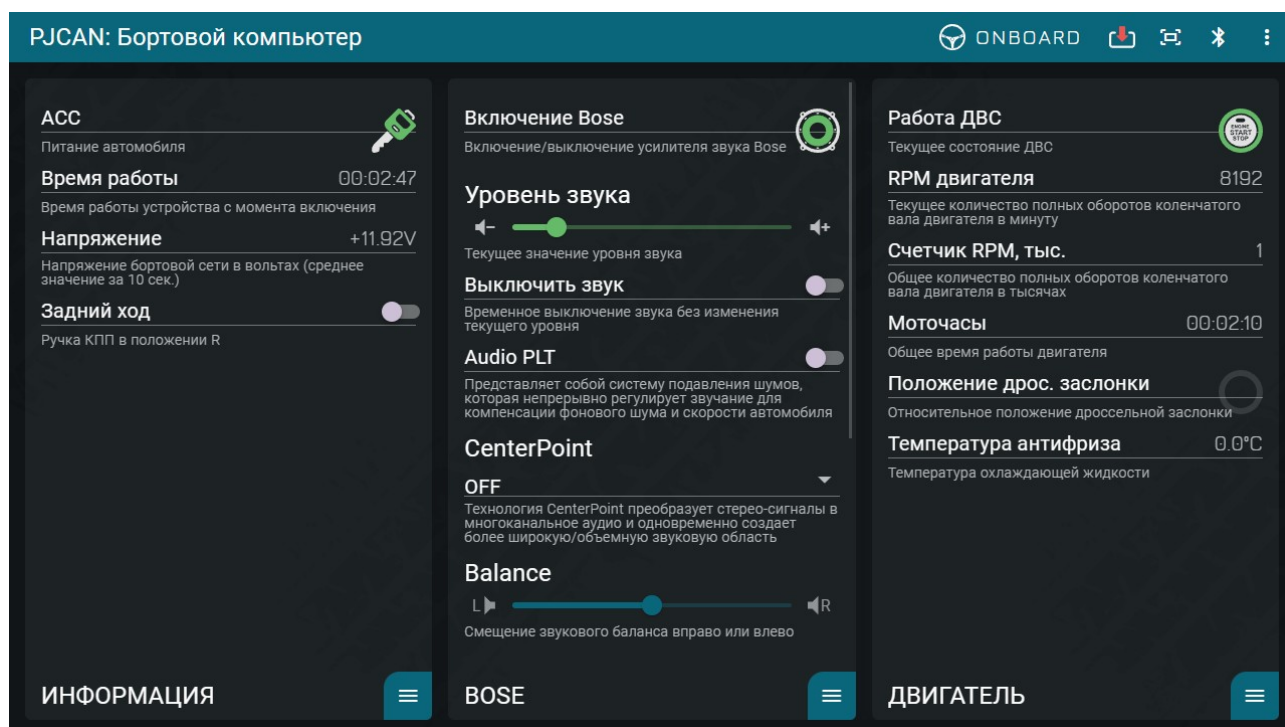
PJCAN: Бортовой компьютер

ONBOARD

ACC
Питание автомобиля

Время работы 00:02:47
Время работы устройства с момента включения

Напряжение +11.92V
Напряжение бортовой сети в вольтах (среднее значение за 10 сек.)

Задний ход
Ручка КПП в положении R

ИНФОРМАЦИЯ

Включение Bose
Включение/выключение усилителя звука Bose

Уровень звука
Текущее значение уровня звука

Выключить звук
Временное выключение звука без изменения текущего уровня

Audio PLT
Представляет собой систему подавления шумов, которая непрерывно регулирует звучание для компенсации фонового шума и скорости автомобиля

CenterPoint
OFF
Технология CenterPoint преобразует стерео-сигналы в многоканальное аудио и одновременно создает более широкую/объемную звуковую область

Balance
L R
Смещение звукового баланса вправо или влево

BOSE

Работа ДВС
Текущее состояние ДВС

ENGINE START STOP

RPM двигателя 8192
Текущее количество полных оборотов коленчатого вала двигателя в минуту

Счетчик RPM, тыс. 1
Общее количество полных оборотов коленчатого вала двигателя в тысячах

Моточасы 00:02:10
Общее время работы двигателя

Положение дрос. заслонки
Относительное положение дроссельной заслонки

Температура антифриза 0.0°C
Температура охлаждающей жидкости

ДВИГАТЕЛЬ